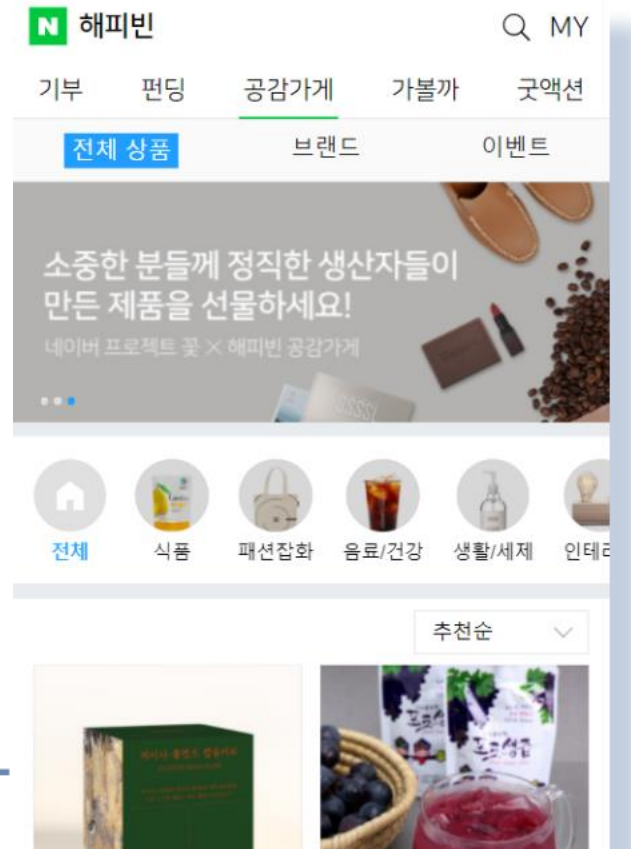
N 해피빈

MY

기부 펀딩 공감가게 가볼까 굿액션

전체 상품 브랜드 이벤트

소중한 분들께 정직한 생산자들이 만든 제품을 선물하세요!

네이버 프로젝트 꽃 X 해피빈 공감가게

전체 식품 패션잡화 음료/건강 생활/세제 인테리

추천순

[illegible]

프로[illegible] 프로생즙